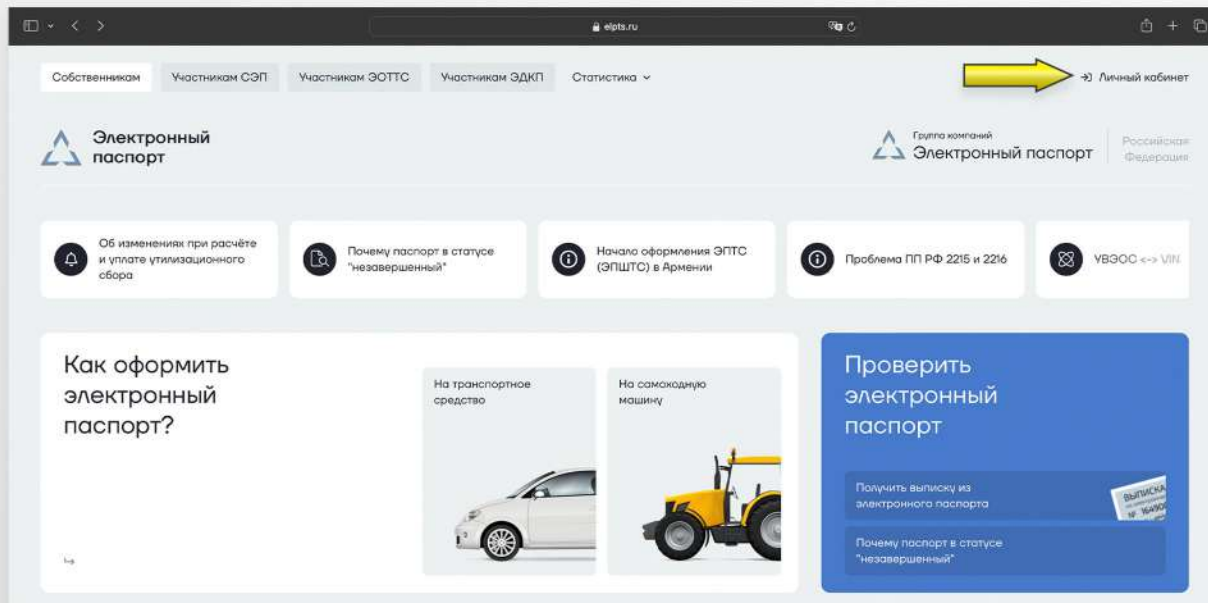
elpts.ru

Собственникам Участникам СЭП Участникам ЭОТТС Участникам ЭДКП Статистика

Личный кабинет

Электронный паспорт

Группа компаний
Электронный паспорт

Российская Федерация

Об изменениях при расчёте и уплате утилизационного сбора

Почему паспорт в статусе "незавершенный"

Начало оформления ЭПТС (ЭПШТС) в Армении

Проблема ПП РФ 2215 и 2216

УВЭОС <-> VIN

Как оформить электронный паспорт?

На транспортное средство

На самоходную машину

Проверить электронный паспорт

Получить выписку из электронного паспорта

ВЫПИСКА
№ 16490

Почему паспорт в статусе "незавершенный"